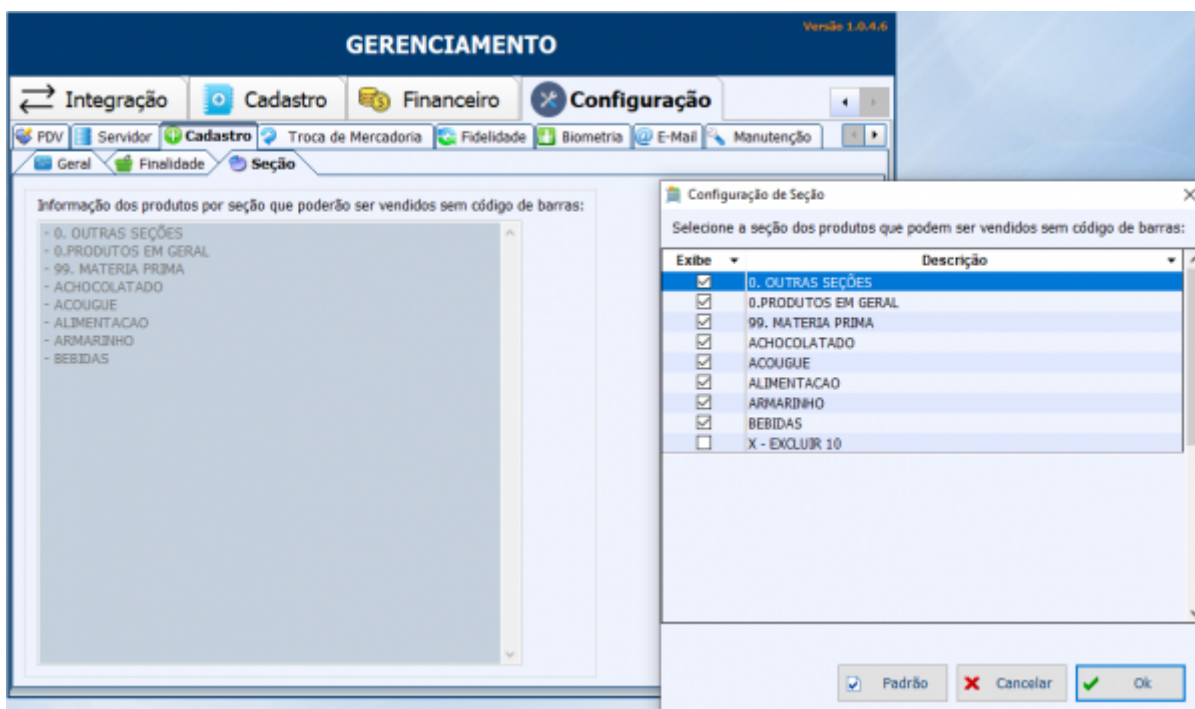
Versão 1.0.4.6

GERENCIAMENTO

Integração Cadastro Financeiro Configuração

PDV Servidor Cadastro Troca de Mercadoria Fidelidade Biometria E-Mail Manutenção

Geral Finalidade Seção

Informação dos produtos por seção que poderão ser vendidos sem código de barras:

- 0. OUTRAS SEÇÕES
- 0.PRODUTOS EM GERAL
- 99. MATERIA PRIMA
- ACHOCOLATADO
- ACOUGUE
- ALIMENTACAO
- ARMARINHO
- BEBIDAS

Configuração de Seção

Selecione a seção dos produtos que podem ser vendidos sem código de barras:

| Exibe | Descrição |
|---|---|
| ☑ | 0. OUTRAS SEÇÕES |
| ☑ | 0.PRODUTOS EM GERAL |
| ☑ | 99. MATERIA PRIMA |
| ☑ | ACHOCOLATADO |
| ☑ | ACOUGUE |
| ☑ | ALIMENTACAO |
| ☑ | ARMARINHO |
| ☑ | BEBIDAS |
| ☐ | X - EXCLUIR 10 |

Padrão Cancelar Ok